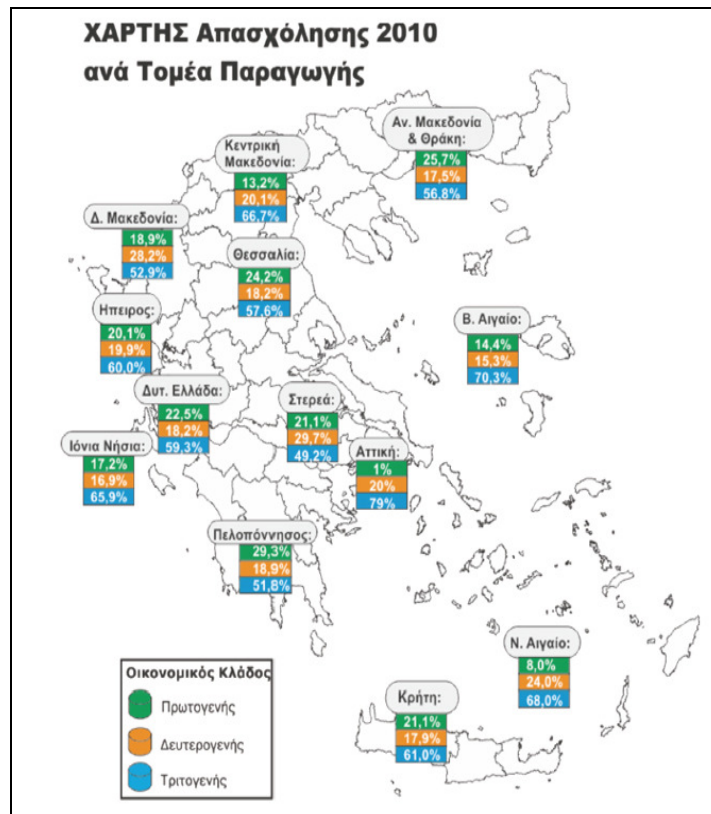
ΧΑΡΤΗΣ Απασχόλησης 2010
ανά Τομέα Παραγωγής

Αν. Μακεδονία & Θράκη:
25,7%
17,5%
56,8%

Κεντρική Μακεδονία:
13,2%
20,1%
66,7%

Δ. Μακεδονία:
18,9%
28,2%
52,9%

Θεσσαλία:
24,2%
18,2%
57,6%

Ηπειρος:
20,1%
19,9%
60,0%

Β. Αιγαίο:
14,4%
15,3%
70,3%

Δυτ. Ελλάδα:
22,5%
18,2%
59,3%

Στερεά:
21,1%
29,7%
49,2%

Ιόνια Νήσια:
17,2%
16,9%
65,9%

Αττική:
1%
20%
79%

Πελοπόννησος:
29,3%
18,9%
51,8%

Ν. Αιγαίο:
8,0%
24,0%
68,0%

Κρήτη:
21,1%
17,9%
61,0%

Οικονομικός Κλάδος
Πρωτογενής
Δευτερογενής
Τριτογενής